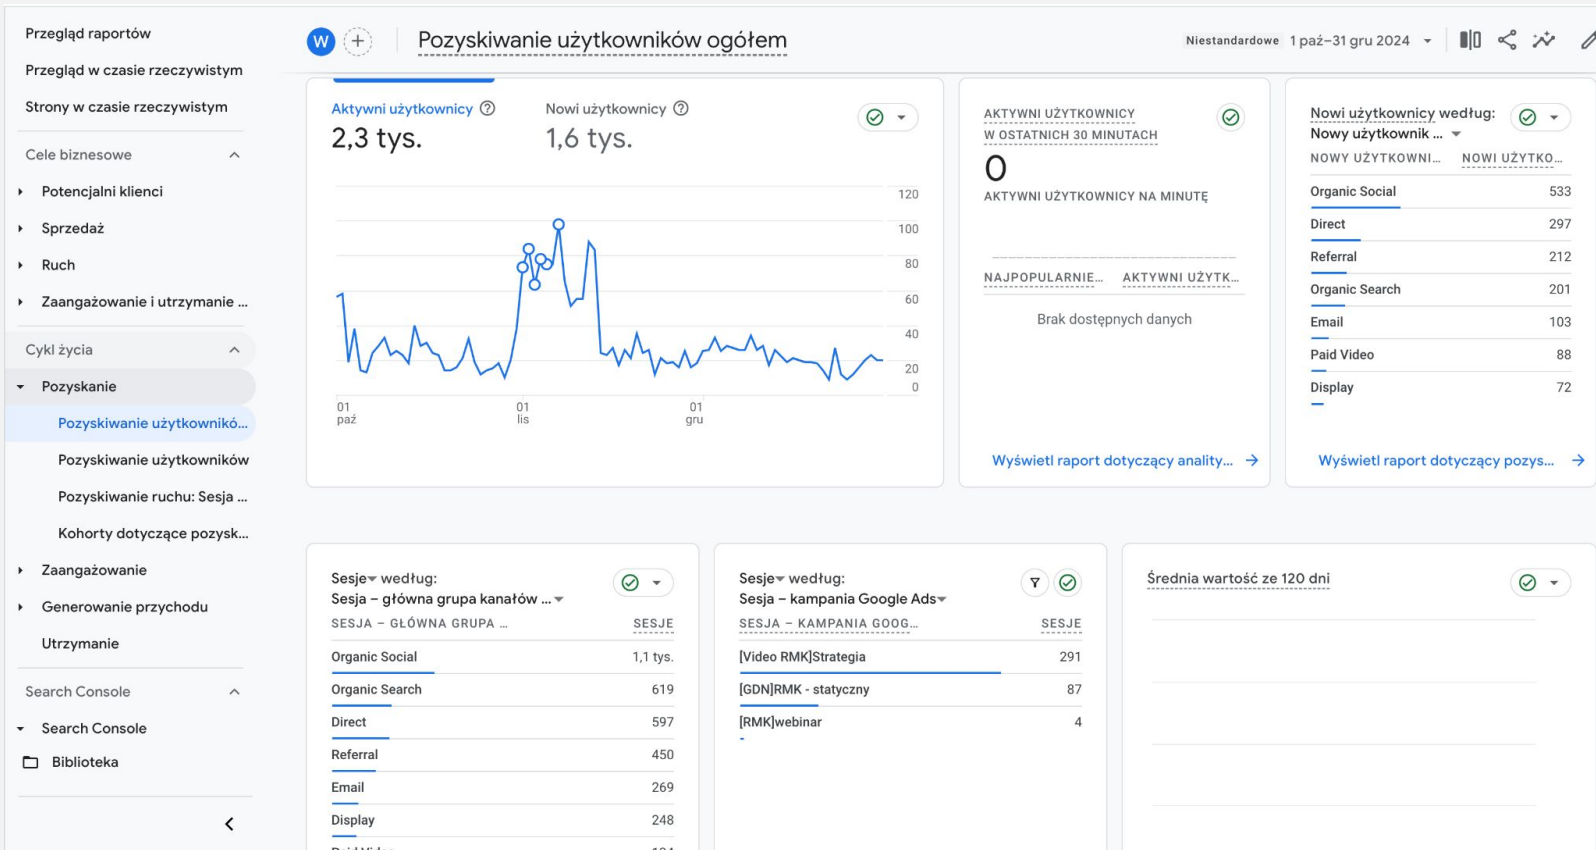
Przegląd raportów
Przegląd w czasie rzeczywistym
Strony w czasie rzeczywistym
Cele biznesowe
Potencjalni klienci
Sprzedaż
Ruch
Zaangażowanie i utrzymanie ...
Cykl życia
Pozyskanie
Pozyskiwanie użytkownikó...
Pozyskiwanie użytkowników
Pozyskiwanie ruchu: Sesja ...
Kohorty dotyczące pozysk...
Zaangażowanie
Generowanie przychodu
Utrzymanie
Search Console
Search Console
Biblioteka

W
Pozyskiwanie użytkowników ogółem
Niestandardowe 1 paź–31 gru 2024

Aktywni użytkownicy
2,3 tys.
Nowi użytkownicy
1,6 tys.
120
100
80
60
40
20
0
01 paź
01 lis
01 gru

AKTYWNI UŻYTKOWNICY W OSTATNICH 30 MINUTACH
0
AKTYWNI UŻYTKOWNICY NA MINUTĘ
NAJPOPULARNIE...
AKTYWNI UŻYTK...
Brak dostępnych danych
Wyświetl raport dotyczący anality...

Nowi użytkownicy według:
Nowy użytkownik ...
NOWY UŻYTKOWNI...
NOWI UŻYTKO...
| Organic Social | 533 |
| Direct | 297 |
| Referral | 212 |
| Organic Search | 201 |
| Email | 103 |
| Paid Video | 88 |
| Display | 72 |
Wyświetl raport dotyczący pozys...

Sesje według:
Sesja – główna grupa kanałów ...
| SESJA – GŁÓWNA GRUPA ... | SESJE |
|---|---|
| Organic Social | 1,1 tys. |
| Organic Search | 619 |
| Direct | 597 |
| Referral | 450 |
| Email | 269 |
| Display | 248 |

Sesje według:
Sesja – kampania Google Ads
| SESJA – KAMPANIA GOOG... | SESJE |
|---|---|
| [Video RMK]Strategia | 291 |
| [GDN]RMK - statyczny | 87 |
| [RMK]webinar | 4 |

Średnia wartość ze 120 dni